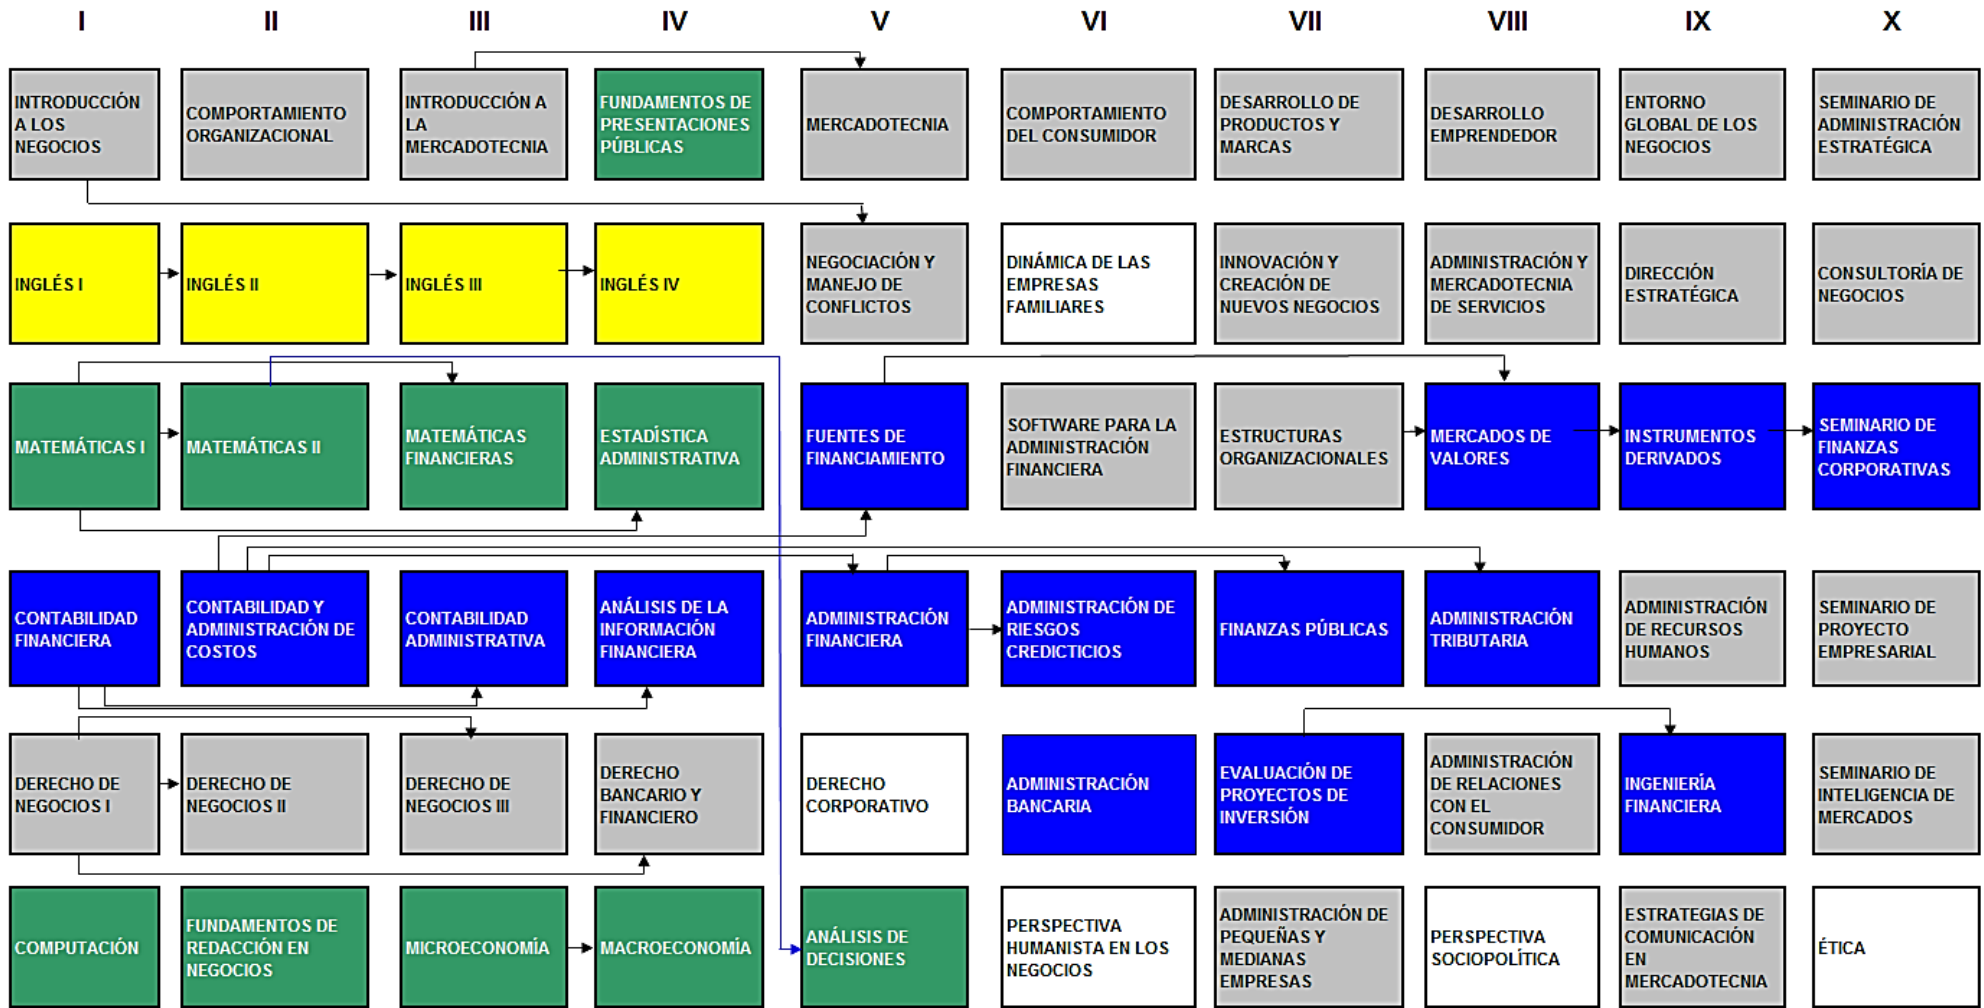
| I | II | III | IV | V | VI | VII | VIII | IX | X |
|---|---|---|---|---|---|---|---|---|---|
| INTRODUCCIÓN A LOS NEGOCIOS | COMPORTAMIENTO ORGANIZACIONAL | INTRODUCCIÓN A LA MERCADOTECNIA | FUNDAMENTOS DE PRESENTACIONES PÚBLICAS | MERCADOTECNIA | COMPORTAMIENTO DEL CONSUMIDOR | DESARROLLO DE PRODUCTOS Y MARCAS | DESARROLLO EMPRENDEDOR | ENTORNO GLOBAL DE LOS NEGOCIOS | SEMINARIO DE ADMINISTRACIÓN ESTRATÉGICA |
| INGLÉS I | INGLÉS II | INGLÉS III | INGLÉS IV | NEGOCIACIÓN Y MANEJO DE CONFLICTOS | DINÁMICA DE LAS EMPRESAS FAMILIARES | INNOVACIÓN Y CREACIÓN DE NUEVOS NEGOCIOS | ADMINISTRACIÓN Y MERCADOTECNIA DE SERVICIOS | DIRECCIÓN ESTRATÉGICA | CONSULTORÍA DE NEGOCIOS |
| MATEMÁTICAS I | MATEMÁTICAS II | MATEMÁTICAS FINANCIERAS | ESTADÍSTICA ADMINISTRATIVA | FUENTES DE FINANCIAMIENTO | SOFTWARE PARA LA ADMINISTRACIÓN FINANCIERA | ESTRUCTURAS ORGANIZACIONALES | MERCADOS DE VALORES | INSTRUMENTOS DERIVADOS | SEMINARIO DE FINANZAS CORPORATIVAS |
| CONTABILIDAD FINANCIERA | CONTABILIDAD Y ADMINISTRACIÓN DE COSTOS | CONTABILIDAD ADMINISTRATIVA | ANÁLISIS DE LA INFORMACIÓN FINANCIERA | ADMINISTRACIÓN FINANCIERA | ADMINISTRACIÓN DE RIESGOS CREDICTICIOS | FINANZAS PÚBLICAS | ADMINISTRACIÓN TRIBUTARIA | ADMINISTRACIÓN DE RECURSOS HUMANOS | SEMINARIO DE PROYECTO EMPRESARIAL |
| DERECHO DE NEGOCIOS I | DERECHO DE NEGOCIOS II | DERECHO DE NEGOCIOS III | DERECHO BANCARIO Y FINANCIERO | DERECHO CORPORATIVO | ADMINISTRACIÓN BANCARIA | EVALUACIÓN DE PROYECTOS DE INVERSIÓN | ADMINISTRACIÓN DE RELACIONES CON EL CONSUMIDOR | INGENIERÍA FINANCIERA | SEMINARIO DE INTELIGENCIA DE MERCADOS |
| COMPUTACIÓN | FUNDAMENTOS DE REDACCIÓN EN NEGOCIOS | MICROECONOMÍA | MACROECONOMÍA | ANÁLISIS DE DECISIONES | PERSPECTIVA HUMANISTA EN LOS NEGOCIOS | ADMINISTRACIÓN DE PEQUEÑAS Y MEDIANAS EMPRESAS | PERSPECTIVA SOCIOPOLÍTICA | ESTRATEGIAS DE COMUNICACIÓN EN MERCADOTECNIA | ÉTICA |